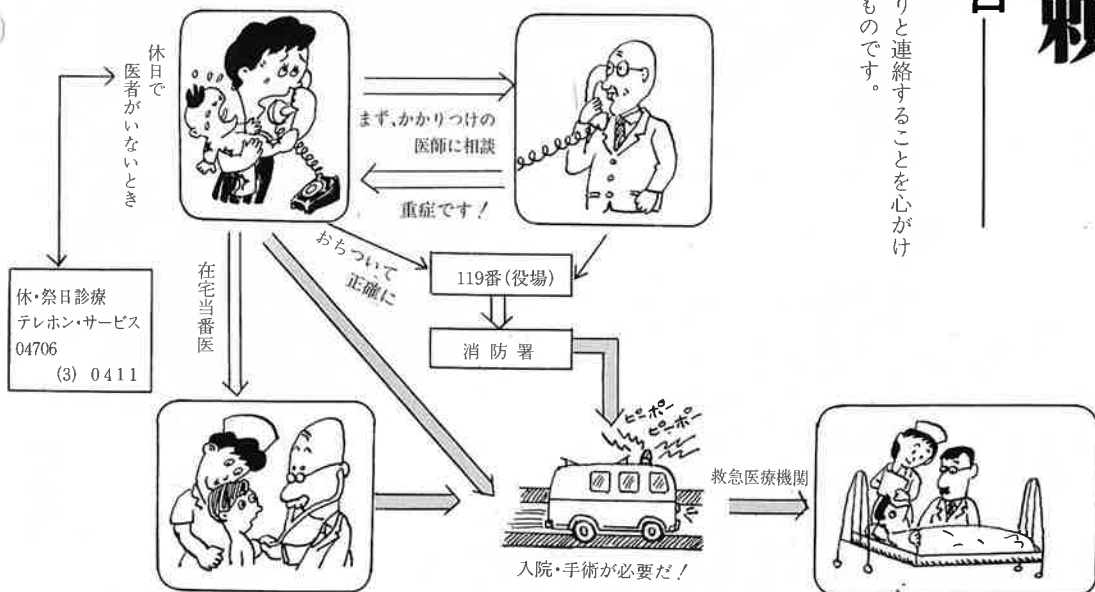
りと連絡することを心がけものです。

休日で医者がいないとき

まず、かかりつけの医師に相談

重症です!

おちついて正確に

119番(役場)

消 防 署

在宅当番医

休・祭日診療
テレホン・サービス
04706
(3) 0411

ピーポー
ピーポー

救急医療機関

入院・手術が必要だ!